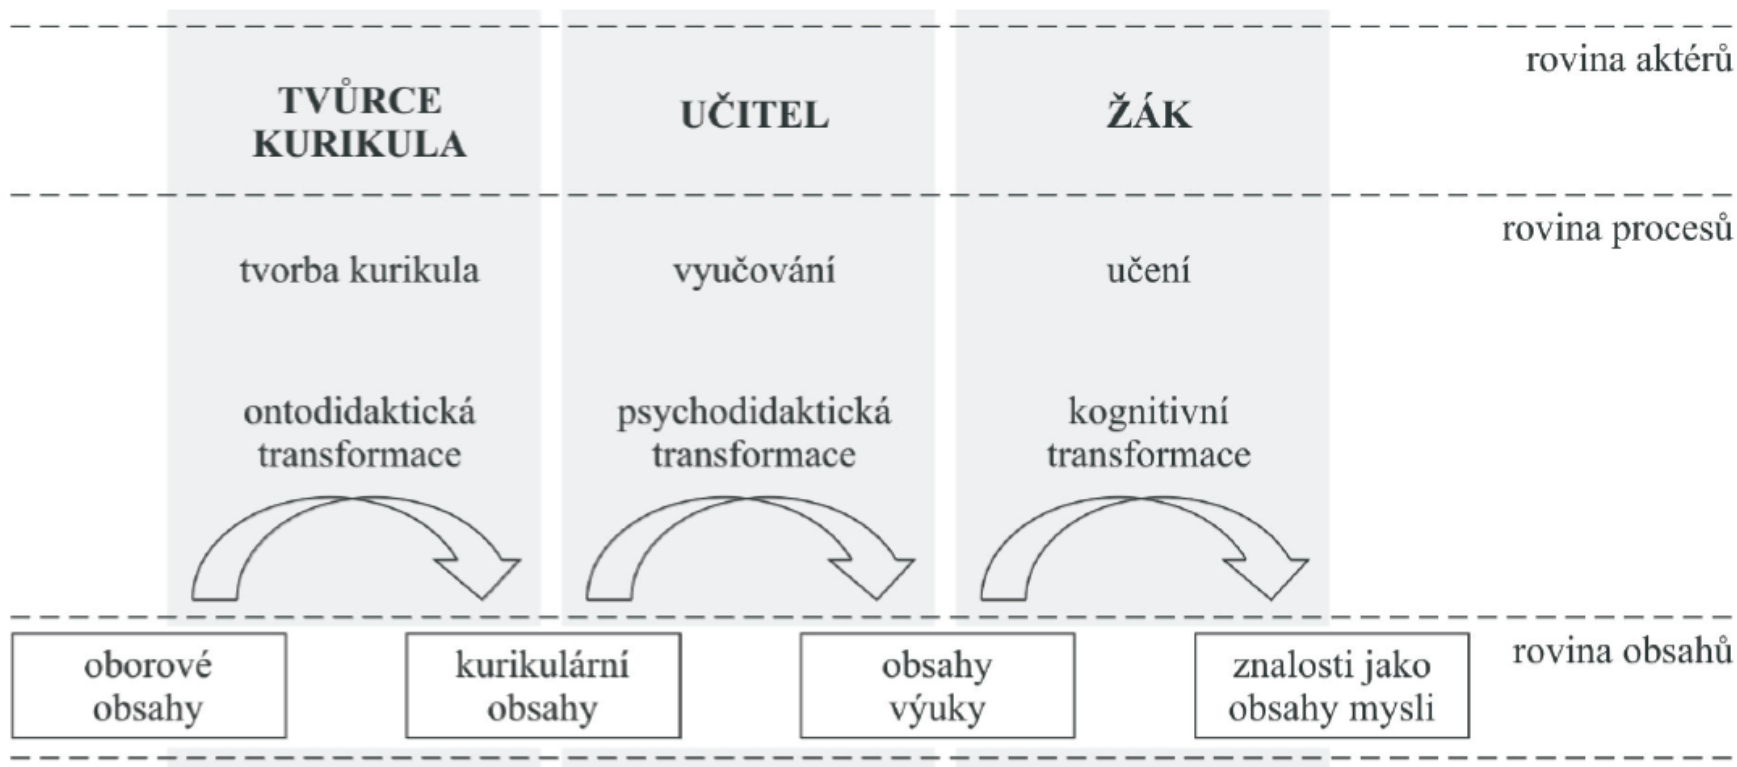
rovina aktérů

TVŮRCE KURIKULA

UČITEL

ŽÁK

rovina procesů

tvorba kurikula

vyučování

učení

ontodidaktická transformace

psychodidaktická transformace

kognitivní transformace

rovina obsahů

oborové obsahy

kurikulární obsahy

obsahy výuky

znalosti jako obsahy mysli